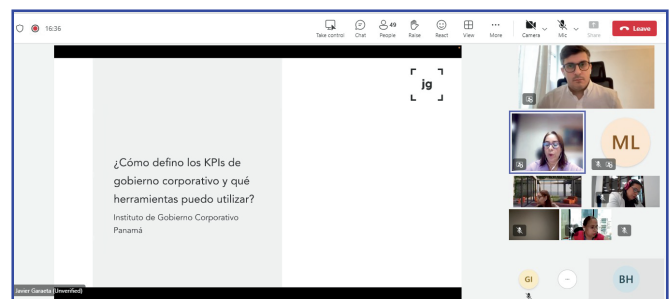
16:36

Take control Chat 49 People Raise React View More Camera Mic Share Leave

jg

¿Cómo defino los KPIs de gobierno corporativo y qué herramientas puedo utilizar?

Instituto de Gobierno Corporativo Panamá

ML

GI

BH

Javier Garaeta (Unverified)